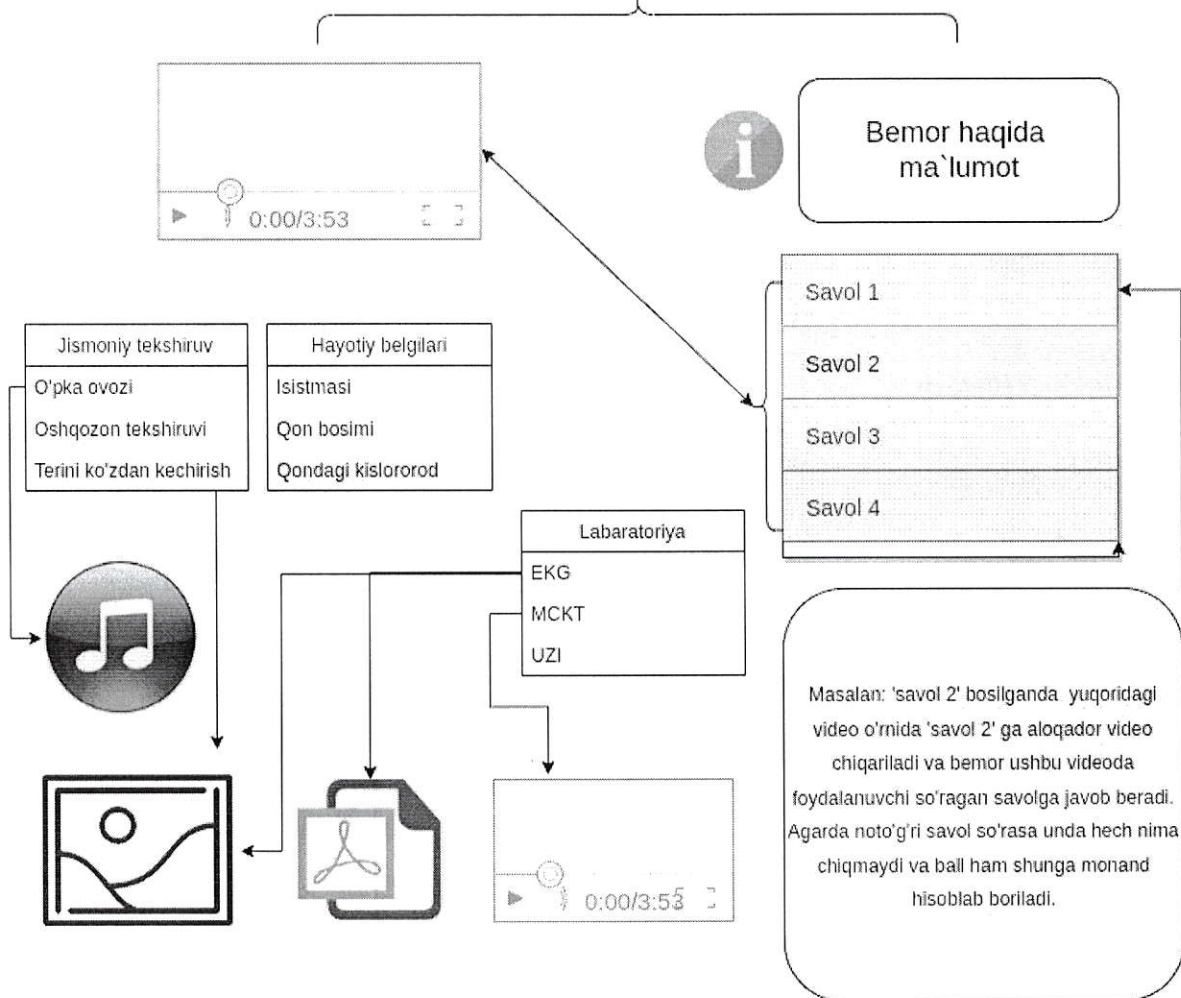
0:00/3:53

Bemor haqida ma`lumot

Savol 1

Savol 2

Savol 3

Savol 4

| Jismoniy tekshiruv |
|---|
| O'pka ovozi |
| Oshqozon tekshiruvi |
| Terini ko'zdan kechirish |

| Hayotiy belgilari |
|---|
| Isistmasi |
| Qon bosimi |
| Qondagi kislororod |

| Labaratoriya |
|---|
| EKG |
| MCKT |
| UZI |

0:00/3:53

Masalan: 'savol 2' bosilganda yuqoridagi video o'rnida 'savol 2' ga aloqador video chiqariladi va bemor ushbu videoda foydalanuvchi so'ragan savolga javob beradi. Agarda noto'g'ri savol so'rasa unda hech nima chiqmaydi va ball ham shunga monand hisoblab boriladi.